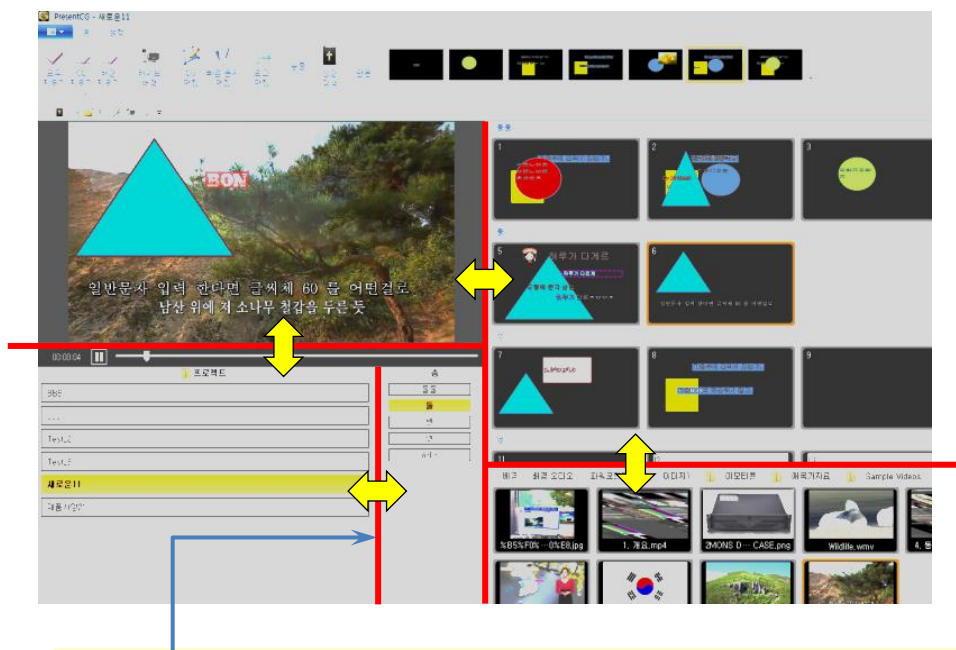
PresentCG - 새로운11

BON

일반문사 입력 한다면 글씨체 60 를 어떤걸로
남산 위에 저 소나무 철갑을 두른듯

00:00:04

프로젝트

Test_2

Test_3

새로운11

1

2

3

5

하루가 다게로

6

7

8

9

영상

최근 오디오

이미지

이모티콘

Sample Videos

%B5%F0%…0%E8.jpg

1. 개요.mp4

2MONS D… CASE.png

Wildlife.wmv

4.